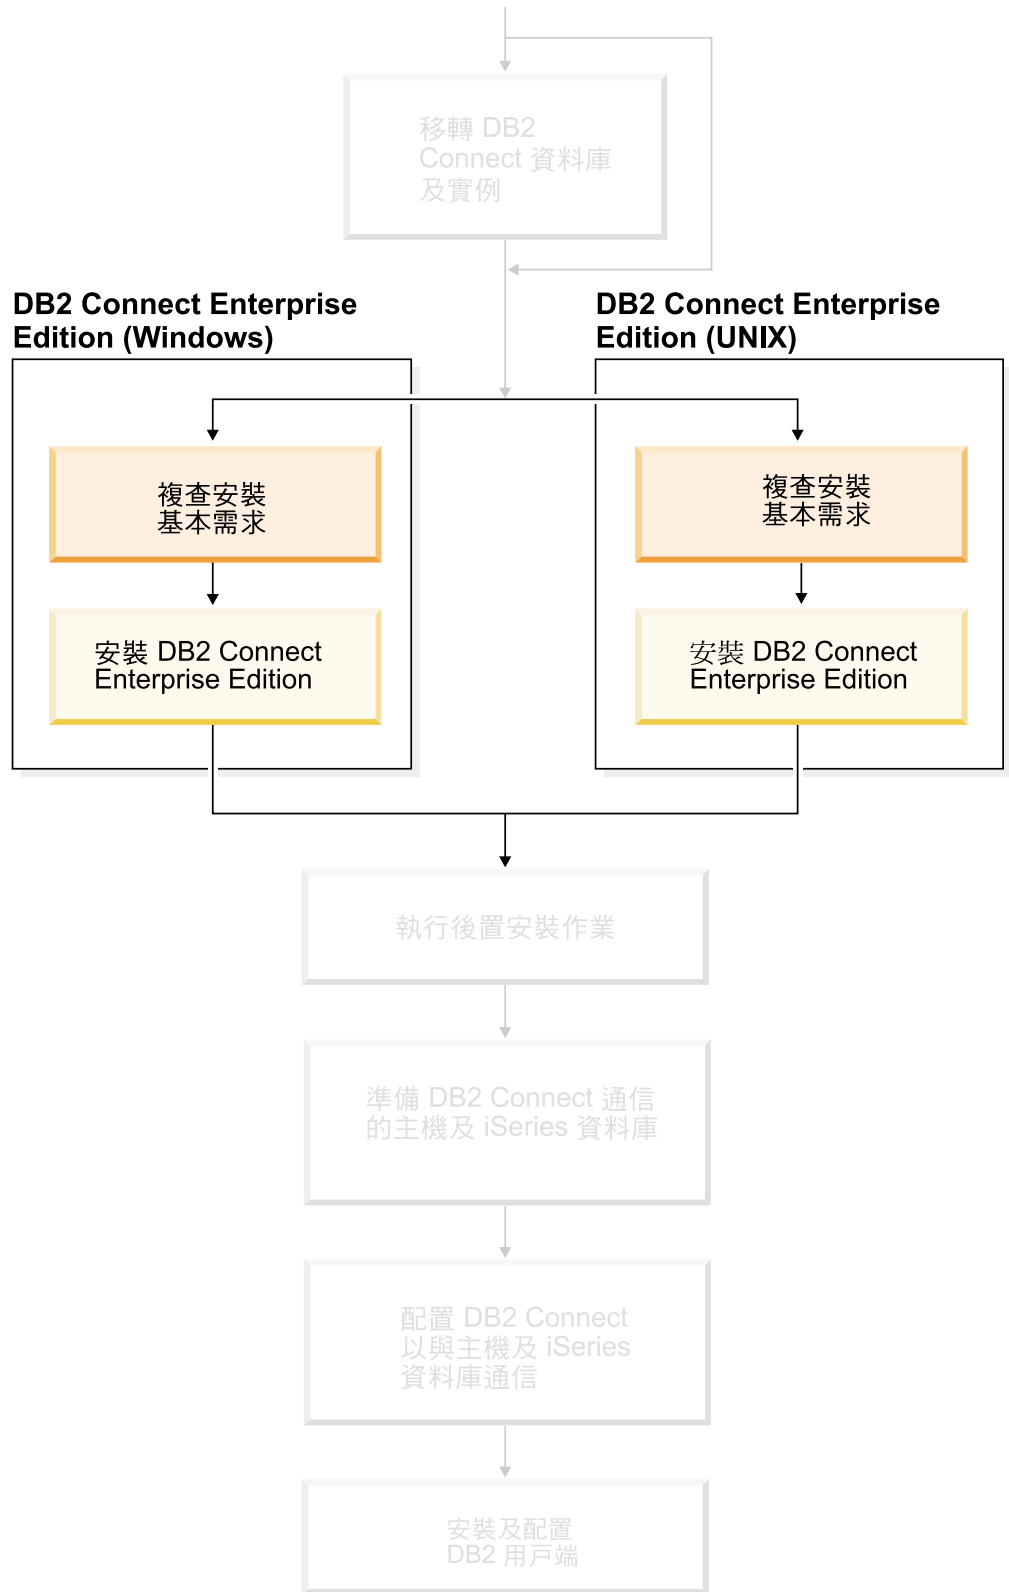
移轉 DB2 Connect 資料庫及實例

DB2 Connect Enterprise Edition (Windows)

複查安裝基本需求

安裝 DB2 Connect Enterprise Edition

DB2 Connect Enterprise Edition (UNIX)

複查安裝基本需求

安裝 DB2 Connect Enterprise Edition

執行後置安裝作業

準備 DB2 Connect 通信的主機及 iSeries 資料庫

配置 DB2 Connect 以與主機及 iSeries 資料庫通信

安裝及配置 DB2 用戶端